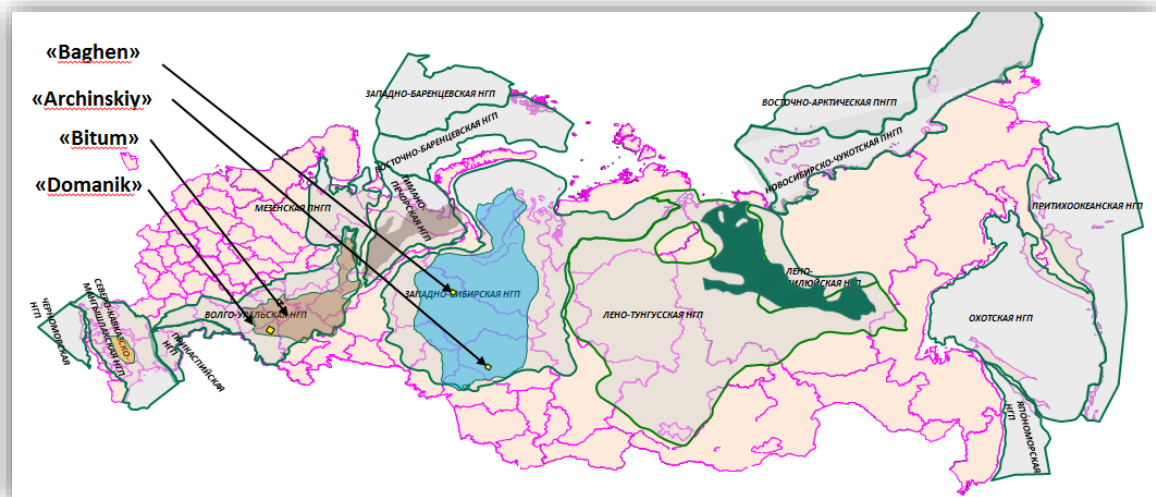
«Baghen»

«Archinskiy»

«Bitum»

«Domanik»

ЗАПАДНО-БАРЕНЦЕВСКАЯ НГП

ВОСТОЧНО-БАРЕНЦЕВСКАЯ НГП

ВОСТОЧНО-АРКТИЧЕСКАЯ ПНГП

НОВОСИБИРСКО-ЧУКОТСКАЯ ПНГП

ПРИТИХООКЕАНСКАЯ НГП

МЕЗЕНСКАЯ ПНГП

ТИМАНО-ПЕЧОРСКАЯ НГП

ЗАПАДНО-СИБИРСКАЯ НГП

ЛЕНО-ТУНГУССКАЯ НГП

ЛЕНО-ВИЛЮЙСКАЯ НГП

ОХОТСКАЯ НГП

ВОЛГО-УРАЛЬСКАЯ НГП

ЧЕРНОМОРСКАЯ НГП

СЕВЕРО-КАВКАЗСКО-МАНГЫШЛАКСКАЯ НГП

ПРИКАСПИЙСКАЯ НГП

ЯПОНОМОРСКАЯ НГП